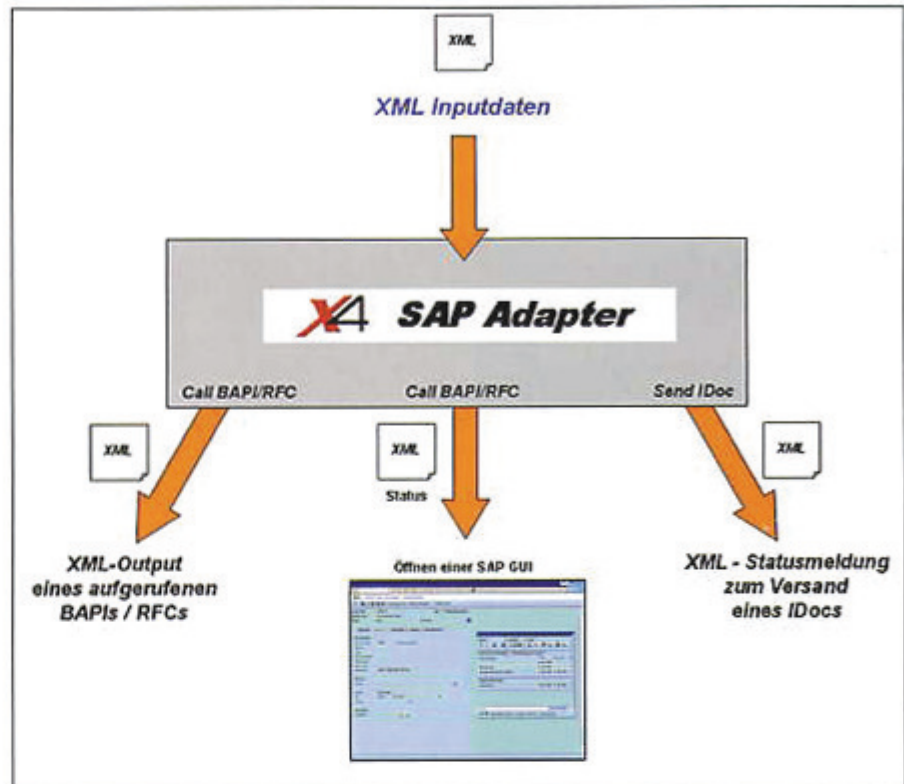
XML

XML Inputdaten

X4 SAP Adapter

Call BAPI/RFC

Call BAPI/RFC

Send IDoc

XML

XML

Status

XML

XML-Output eines aufgerufenen BAPIs / RFCs

Öffnen einer SAP GUI

XML - Statusmeldung zum Versand eines IDocs